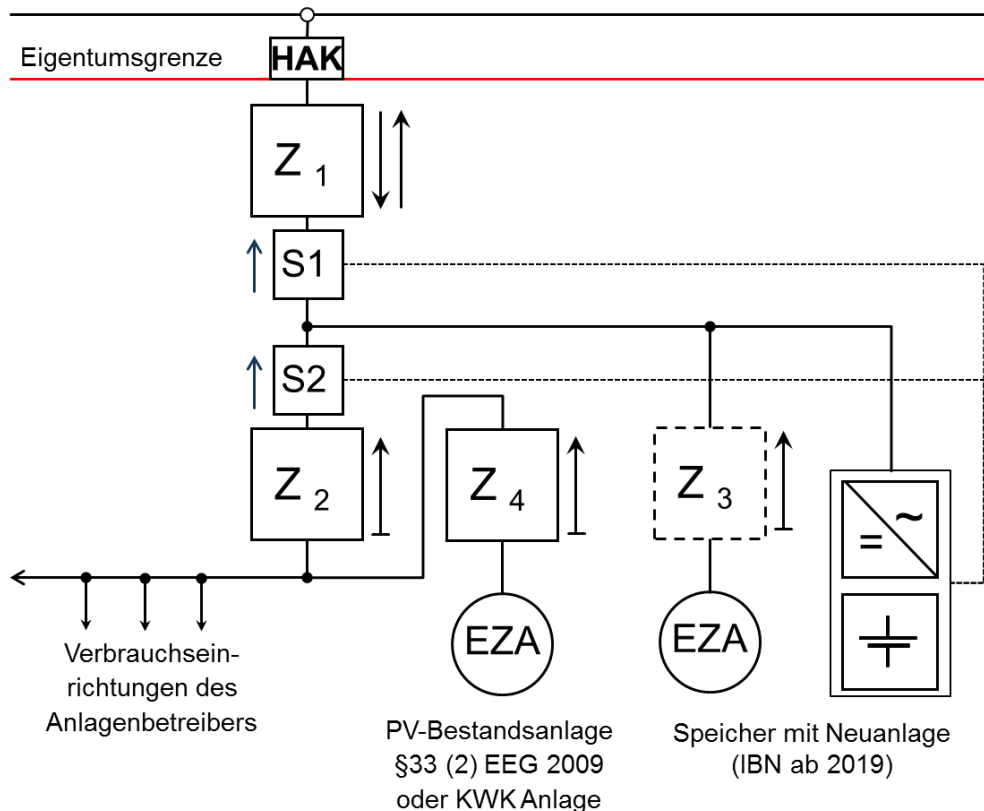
Eigentumsgrenze

HAK

$Z_1$

S1

S2

$Z_2$

$Z_4$

$Z_3$

=

~

Verbrauchseinrichtungen des Anlagenbetreibers

EZA

EZA

PV-Bestandsanlage §33 (2) EEG 2009 oder KWK Anlage

Speicher mit Neuanlage (IBN ab 2019)